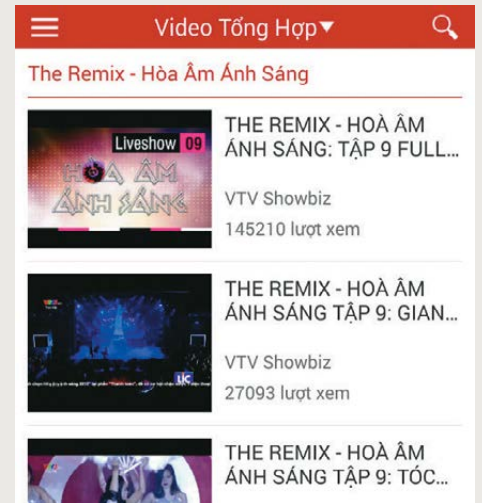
Video Tổng Hợp

The Remix - Hòa Âm Ánh Sáng

Liveshow 09
HÒA ÂM ÁNH SÁNG

THE REMIX - HOÀ ÂM ÁNH SÁNG: TẬP 9 FULL...

VTV Showbiz

145210 lượt xem

THE REMIX - HOÀ ÂM ÁNH SÁNG TẬP 9: GIAN...

VTV Showbiz

27093 lượt xem

THE REMIX - HOÀ ÂM ÁNH SÁNG TẬP 9: TÓC...